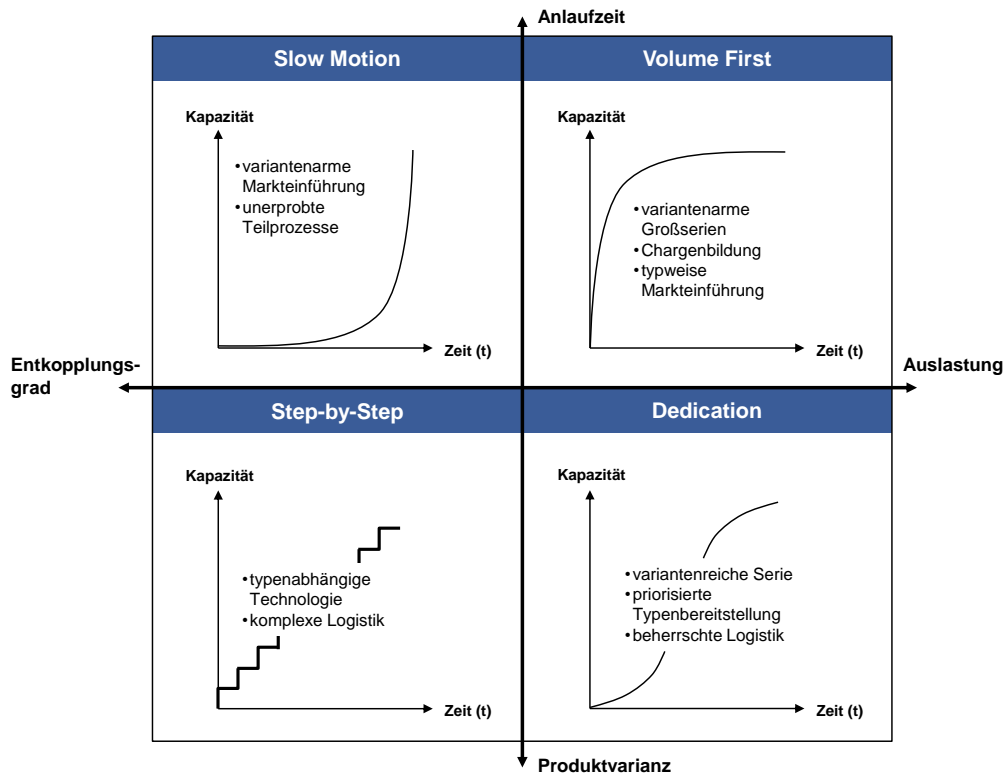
Anlaufzeit

Slow Motion

Kapazität

• variantenarme Markteinführung
• unerprobte Teilprozesse

Zeit (t)

Volume First

Kapazität

• variantenarme Großserien
• Chargenbildung
• typweise Markteinführung

Zeit (t)

Entkopplungsgrad

Auslastung

Step-by-Step

Kapazität

• typenabhängige Technologie
• komplexe Logistik

Zeit (t)

Dedication

Kapazität

• variantenreiche Serie
• priorisierte Typenbereitstellung
• beherrschte Logistik

Zeit (t)

Produktvarianz